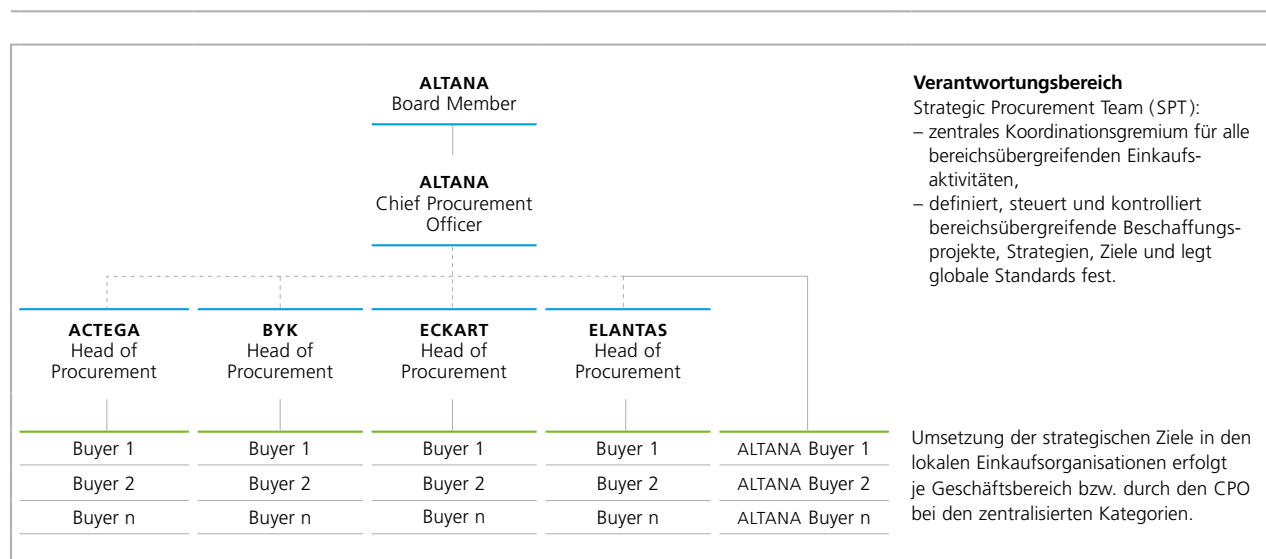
**ALTANA**
Board Member

**ALTANA**
Chief Procurement Officer

**ACTEGA**
Head of Procurement

**BYK**
Head of Procurement

**ECKART**
Head of Procurement

**ELANTAS**
Head of Procurement

| | | | | |
|---|---|---|---|---|
| Buyer 1 | Buyer 1 | Buyer 1 | Buyer 1 | ALTANA Buyer 1 |
| Buyer 2 | Buyer 2 | Buyer 2 | Buyer 2 | ALTANA Buyer 2 |
| Buyer n | Buyer n | Buyer n | Buyer n | ALTANA Buyer n |

**Verantwortungsbereich**
Strategic Procurement Team (SPT):
– zentrales Koordinationsgremium für alle bereichsübergreifenden Einkaufsaktivitäten,
– definiert, steuert und kontrolliert bereichsübergreifende Beschaffungsprojekte, Strategien, Ziele und legt globale Standards fest.

Umsetzung der strategischen Ziele in den lokalen Einkaufsorganisationen erfolgt je Geschäftsbereich bzw. durch den CPO bei den zentralisierten Kategorien.